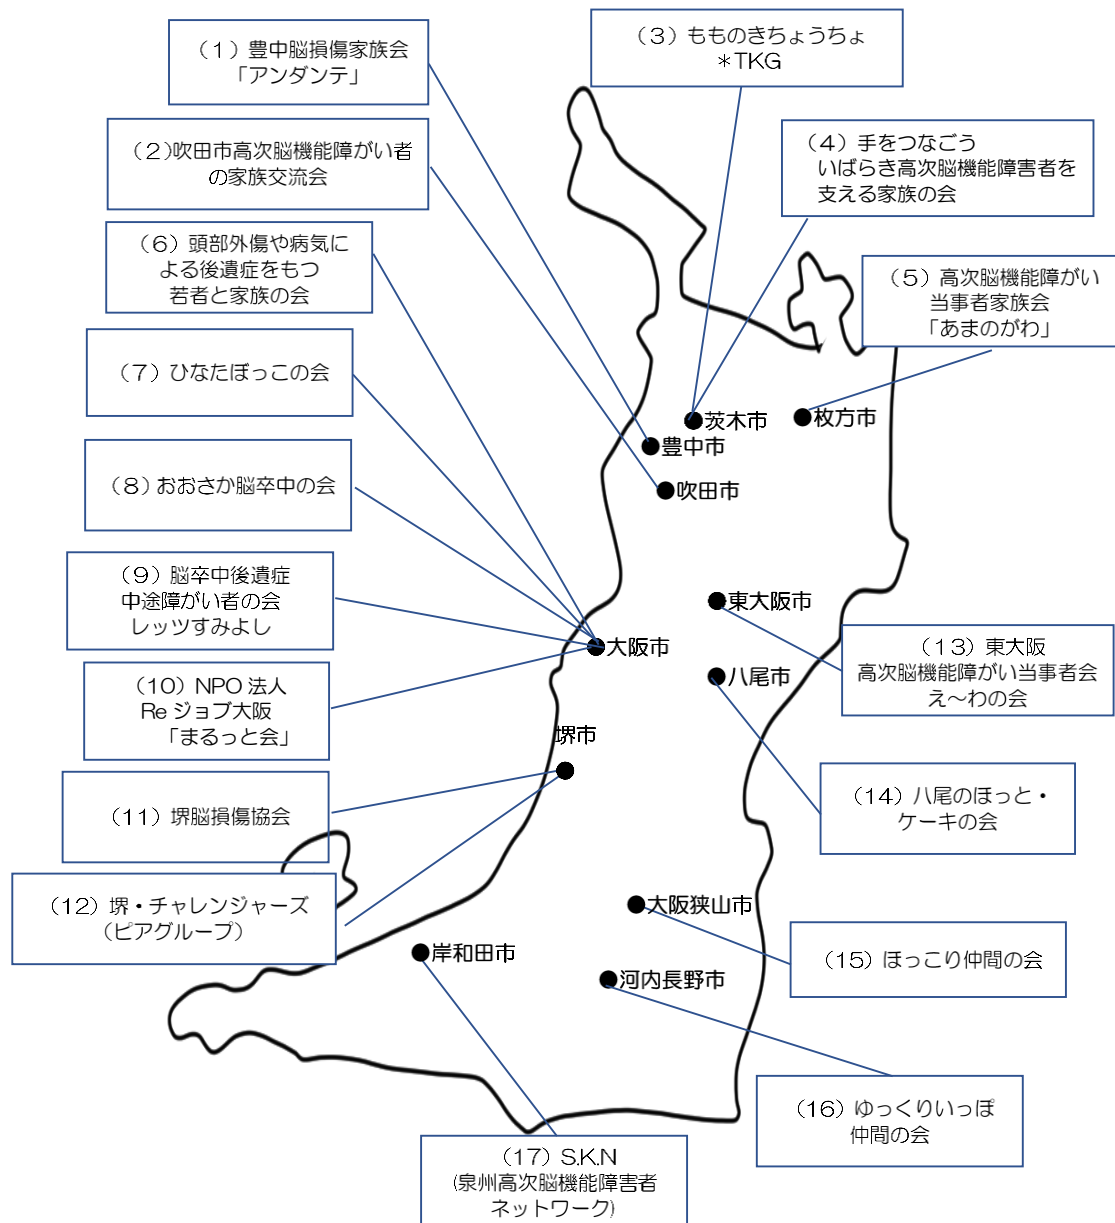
（１）豊中脳損傷家族会
「アンダンテ」

（３）もものきちょうちょ
＊TKG

（２)吹田市高次脳機能障がい者の家族交流会

（４）手をつなごう
いばらき高次脳機能障害者を支える家族の会

（６）頭部外傷や病気による後遺症をもつ若者と家族の会

（５）高次脳機能障がい当事者家族会
「あまのがわ」

（７）ひなたぼっこの会

茨木市
枚方市
豊中市
吹田市

（８）おおさか脳卒中の会

（９）脳卒中後遺症
中途障がい者の会
レッツすみよし

東大阪市
大阪市

（１３）東大阪
高次脳機能障がい当事者会
え～わの会

（10）NPO 法人
Re ジョブ大阪
「まるっと会」

八尾市

堺市

（11）堺脳損傷協会

（14）八尾のほっと・ケーキの会

（12）堺・チャレンジャーズ
（ピアグループ）

大阪狭山市
岸和田市

（15）ほっこり仲間の会

河内長野市

（16）ゆっくりいっぽ
仲間の会

（17）S.K.N
(泉州高次脳機能障害者ネットワーク)